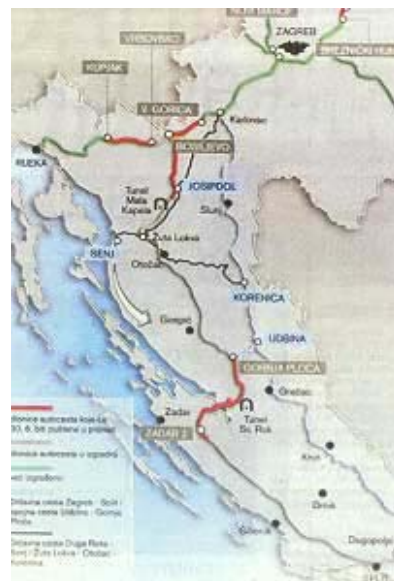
ZAGREB
BREZNIČKI HUM
VRBOVSKO
KUPJAK
V. GORICA
Karlovac
RIJEKA
BOSILJEVO
JOSIPDOL
Tunel Mala Kapela
Slunj
Žuta Lokva
SENJ
Otočac
KORENICA
Gospić
UDBINA
GORNJA PLOČA
Gračac
Zadar
Tunel Sv. Rok
ZADAR 2
Knin
Drniš
Šibenik
Dugopolje
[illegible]
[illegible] autocesta koje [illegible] 30. 6. bit puštene u promet
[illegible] autoceste u izgradnji
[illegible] izgrađeno
Državna cesta Zagreb - Split - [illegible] ceste Udbina - Gornja Ploča
Državna cesta Duga Resa - Senj - Žuta Lokva - Otočac - Korenica